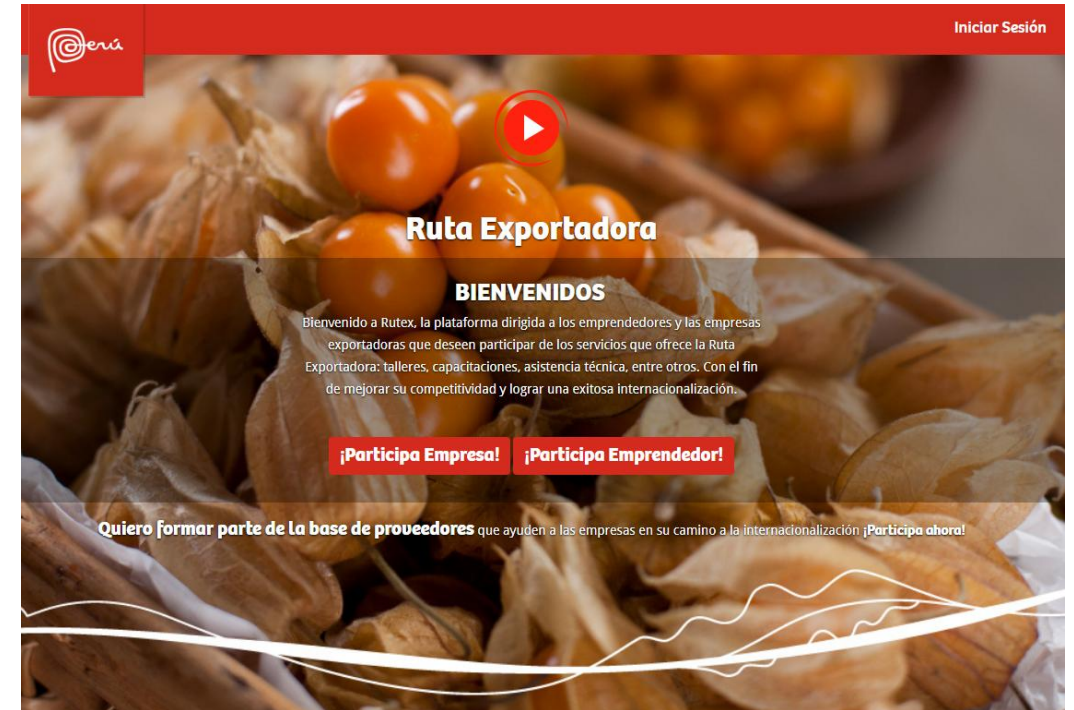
Perú

Iniciar Sesión

Ruta Exportadora

BIENVENIDOS

Bienvenido a Rutex, la plataforma dirigida a los emprendedores y las empresas exportadoras que deseen participar de los servicios que ofrece la Ruta Exportadora: talleres, capacitaciones, asistencia técnica, entre otros. Con el fin de mejorar su competitividad y lograr una exitosa internacionalización.

¡Participa Empresa!

¡Participa Emprendedor!

Quiero formar parte de la base de proveedores que ayuden a las empresas en su camino a la internacionalización ¡Participa ahora!